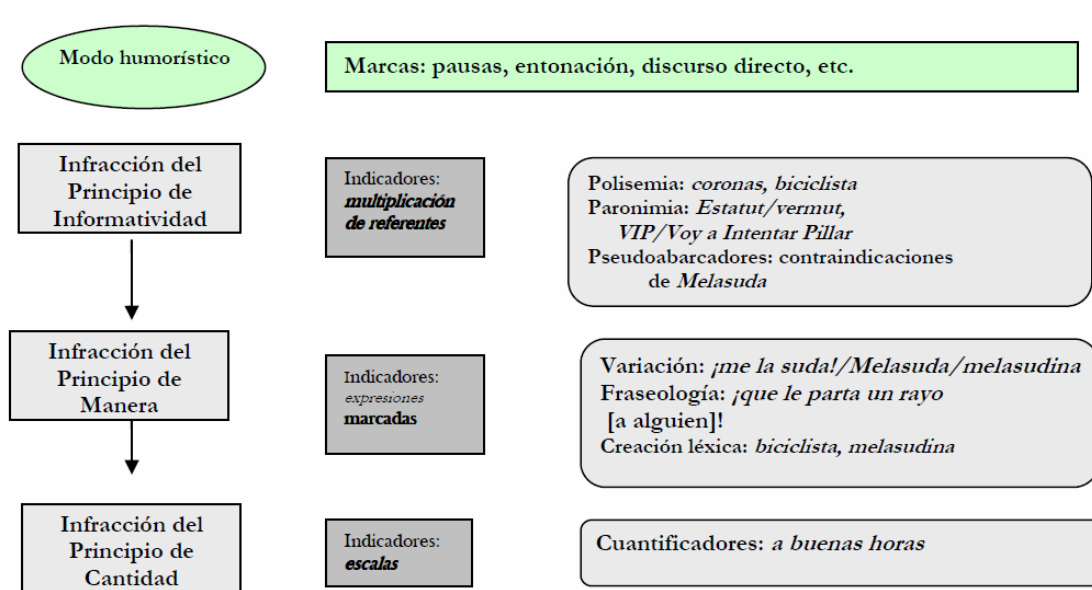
Modo humorístico

Marcas: pausas, entonación, discurso directo, etc.

Infracción del Principio de Informatividad

Indicadores: *multiplicación de referentes*

Polisemia: *coronas, biciclista*
Paronimia: *Estatut/vermut, VIP/Voy a Intentar Pillar*
Pseudoabarcadores: contraindicaciones de *Melasuda*

Infracción del Principio de Manera

Indicadores: *expresiones* **marcadas**

Variación: *¡me la suda!/Melasuda/melasudina*
Fraseología: *¡que le parta un rayo* [a alguien]!
Creación léxica: *biciclista, melasudina*

Infracción del Principio de Cantidad

Indicadores: *escalas*

Cuantificadores: *a buenas horas*